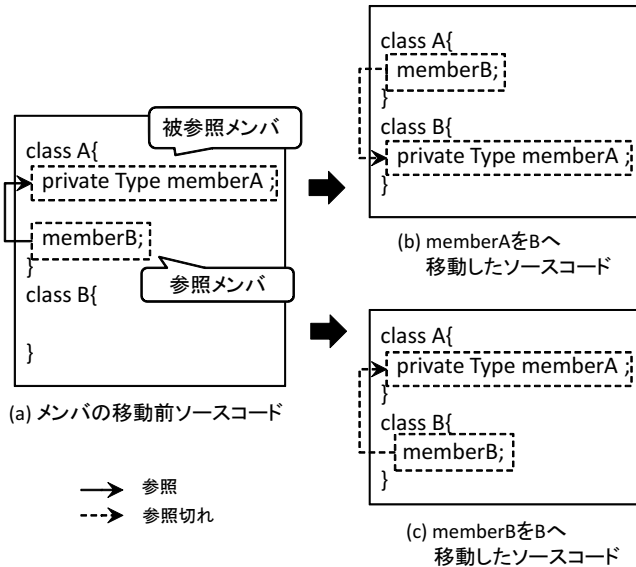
被参照メンバ

class A{
private Type memberA ;
memberB;
}
class B{

}

参照メンバ

(a) メンバの移動前ソースコード

参照
参照切れ

class A{
memberB;
}
class B{
private Type memberA ;
}

(b) memberAをBへ移動したソースコード

class A{
private Type memberA ;
}
class B{
memberB;
}

(c) memberBをBへ移動したソースコード